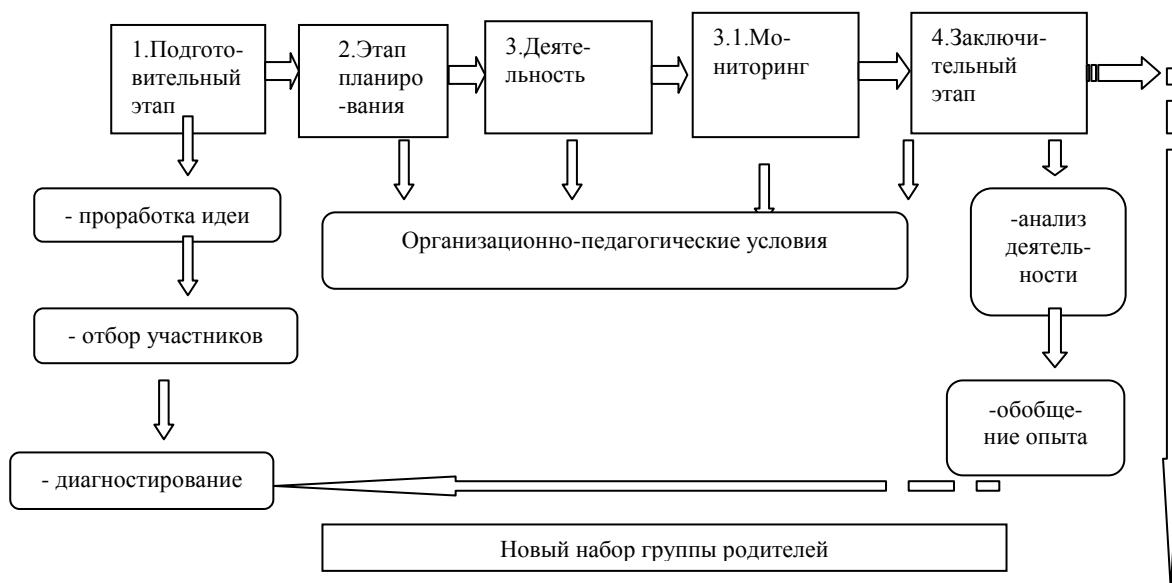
1.Подготовительный этап

2.Этап планиро-вания

3.Деятельность

3.1.Мониторинг

4.Заключительный этап

- проработка идеи

Организационно-педагогические условия

-анализ деятельности

- отбор участников

-обобщение опыта

- диагностирование

Новый набор группы родителей